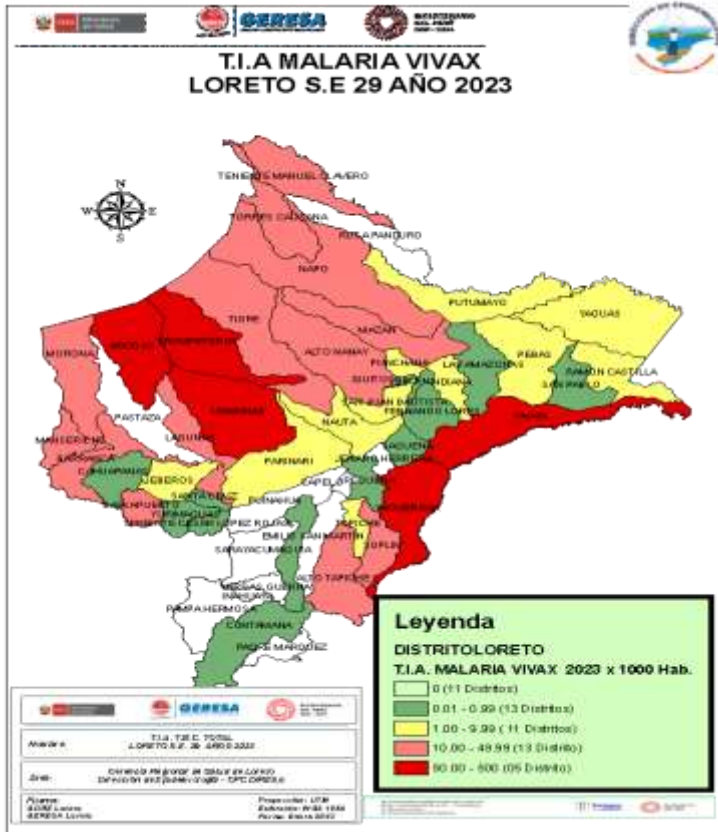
GERESA

T.I.A MALARIA VIVAX
LORETO S.E 29 AÑO 2023

N
W E
S

TENIENTE MANUEL CLAVERO
TORRES CAUSANA
ROSA PANDURO
NAPO
PUTUMAYO
YAGUAS
TIGRE
MAZAN
ALTO NANAY
PEBAS
MORONA
RAMON CASTILLA
PUNCHANA
LAS AMAZONAS
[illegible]
SAN JUAN BAUTISTA
FERNANDO LORES
PASTAZA
URARINAS
NAUTA
LAGUNAS
MANSERICHE
PARINARI
YAGUENA
CAHUAPANAS
JEBEROS
SANTA CRUZ
CAPELO
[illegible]
SOPLIN
EMILIO SAN MARTIN
SARAYACU
ALTO TAPICHE
PAMPA HERMOSA
CONTAMANA
PADRE MARQUEZ

Leyenda
DISTRITOLORETO
T.I.A. MALARIA VIVAX 2023 x 1000 Hab.
0 (11 Distritos)
0.01 - 0.99 (13 Distritos)
1.00 - 9.99 ( 11 Distritos)
10.00 - 49.99 (13 Distrito)
50.00 - 500 (05 Distrito)

GERESA
T.I.A. T.E.C. TOTAL
LORETO S.E. 29 AÑO 2023
Gerencia Regional de Salud de Loreto
Dirección de Epidemiología - CPC/DIRESA
Fuente:
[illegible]
GERESA Loreto
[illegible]
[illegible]
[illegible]